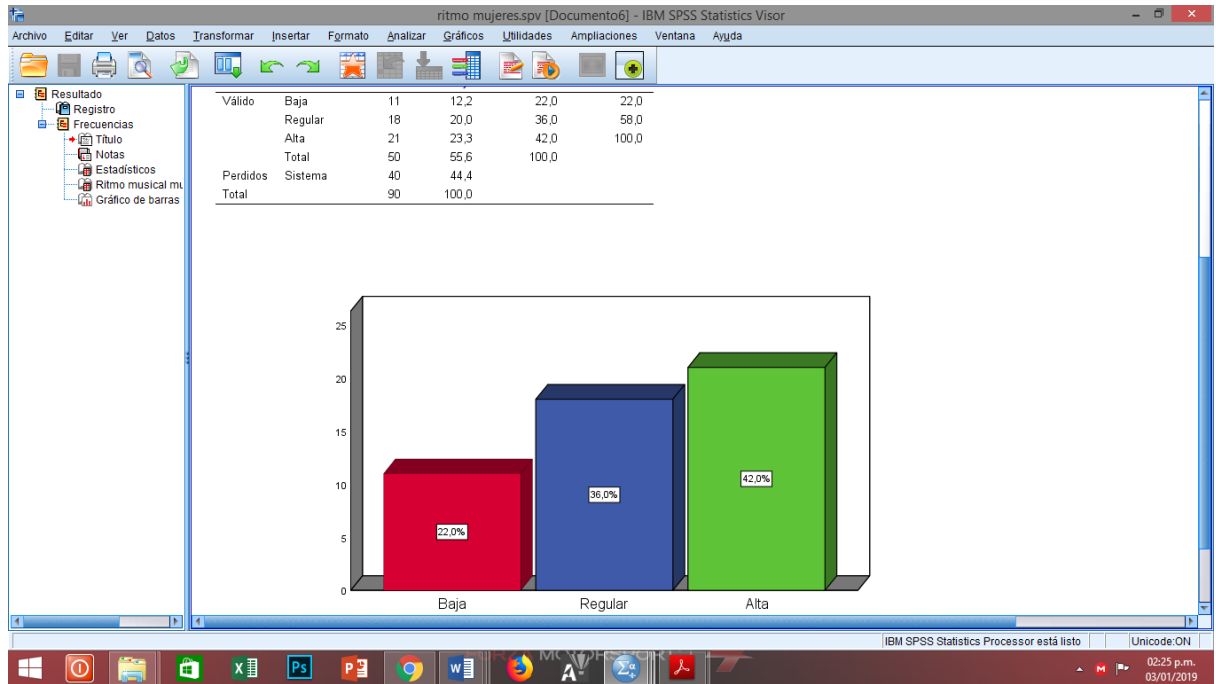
ritmo mujeres.spv [Documento6] - IBM SPSS Statistics Visor

Archivo Editar Ver Datos Transformar Insertar Formato Analizar Gráficos Utilidades Ampliaciones Ventana Ayuda

Resultado
Registro
Frecuencias
Título
Notas
Estadísticos
Ritmo musical mu
Gráfico de barras

| | | | | | |
|---|---|---|---|---|---|
| Válido | Baja | 11 | 12,2 | 22,0 | 22,0 |
| | Regular | 18 | 20,0 | 36,0 | 58,0 |
| | Alta | 21 | 23,3 | 42,0 | 100,0 |
| | Total | 50 | 55,6 | 100,0 | |
| Perdidos | Sistema | 40 | 44,4 | | |
| Total | | 90 | 100,0 | | |

25
20
15
10
5
0

22,0%
36,0%
42,0%

Baja
Regular
Alta

IBM SPSS Statistics Processor está listo
Unicode:ON

02:25 p.m.
03/01/2019